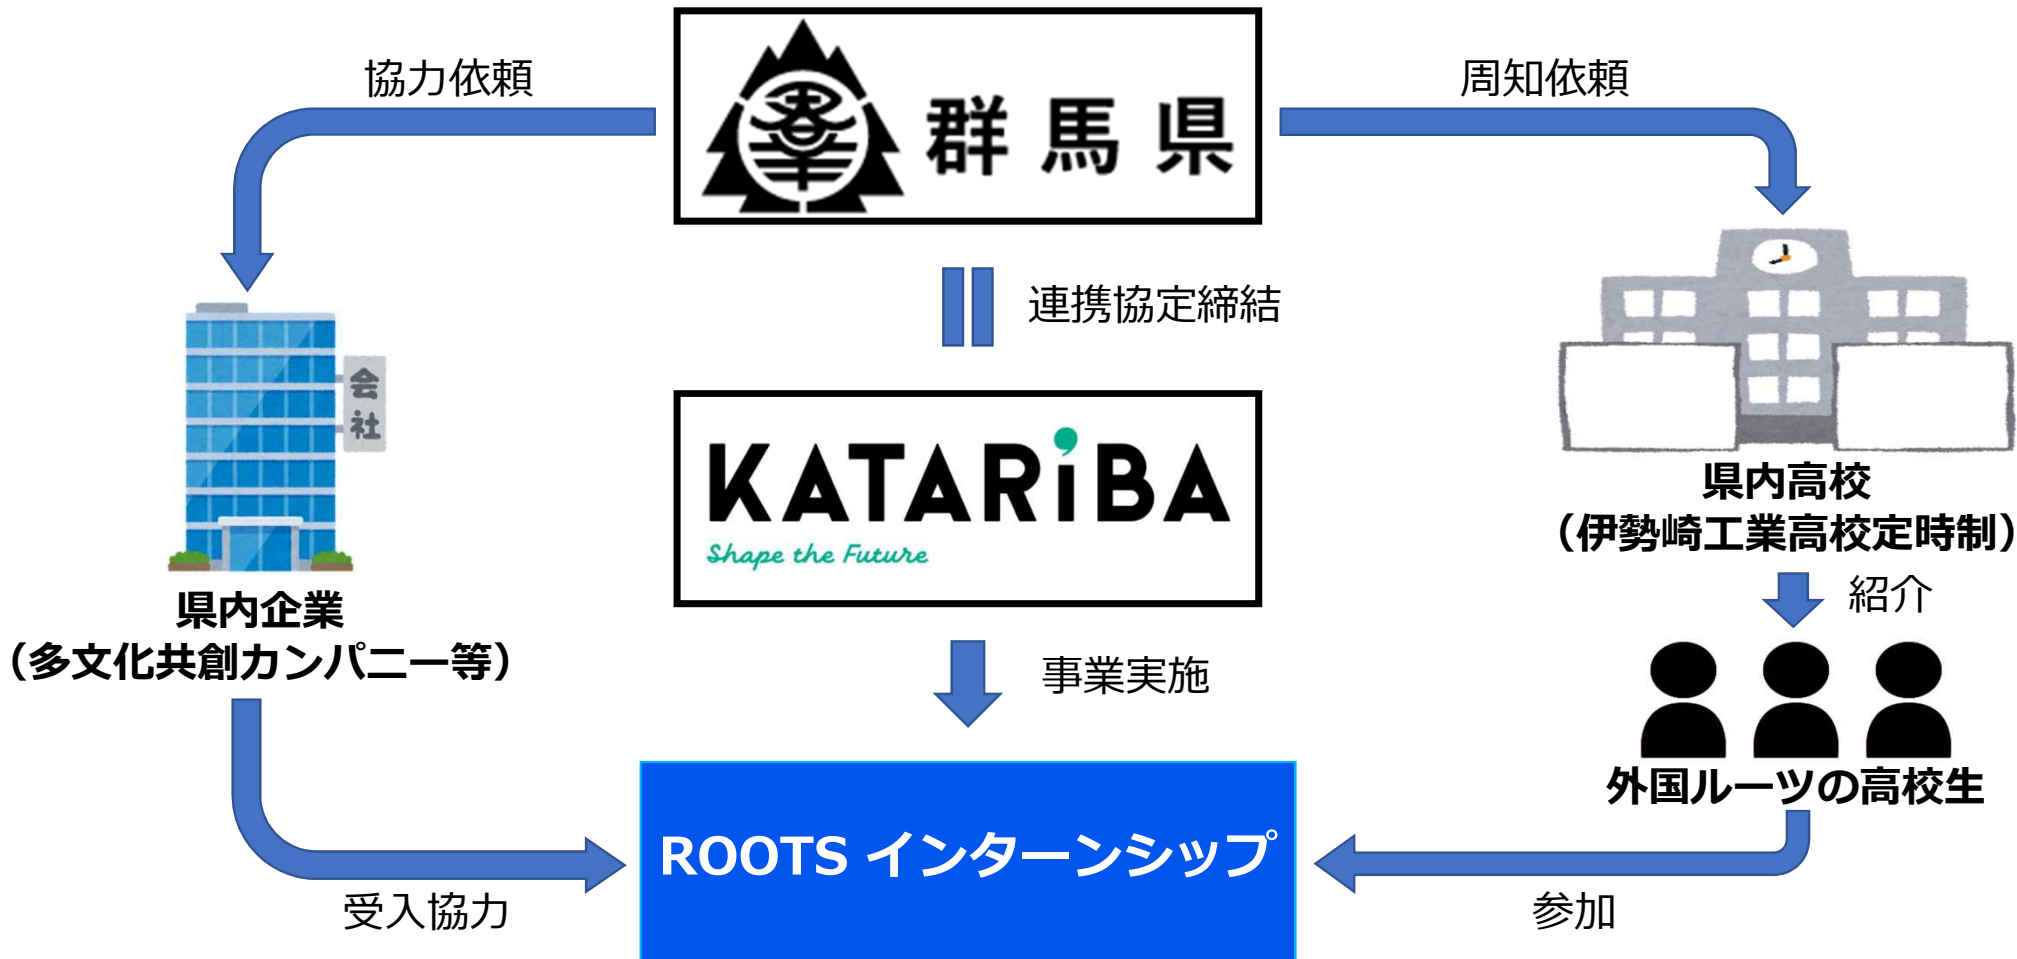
協力依頼

群馬県

周知依頼

連携協定締結

会社

県内企業
（多文化共創カンパニー等）

KATARiBA
Shape the Future

県内高校
（伊勢崎工業高校定時制）

紹介

事業実施

外国ルーツの高校生

ROOTS インターンシップ

受入協力

参加